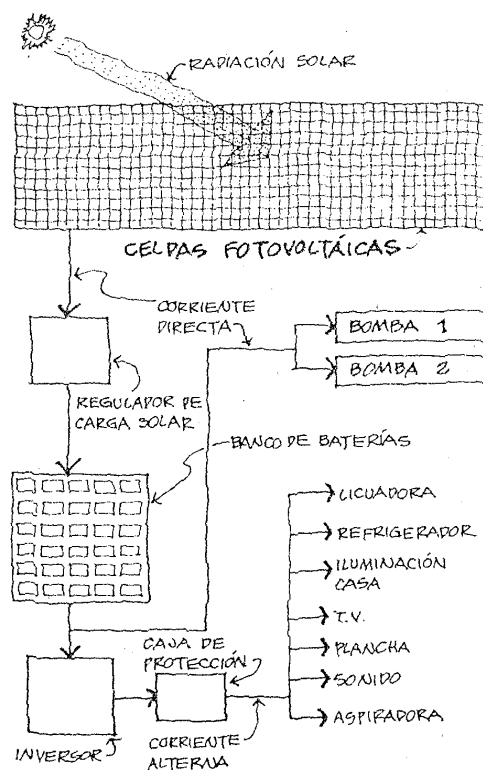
RADIACIÓN SOLAR

CELDAS FOTOVOLTÁICAS

CORRIENTE DIRECTA

BOMBA 1

BOMBA 2

REGULADOR DE CARGA SOLAR

BANCO DE BATERÍAS

LICUADORA

REFRIGERADOR

ILUMINACIÓN CASA

T.V.

PLANCHA

SONIDO

ASPIRADORA

CAJA DE PROTECCIÓN

CORRIENTE ALTERNA

INVERSOR